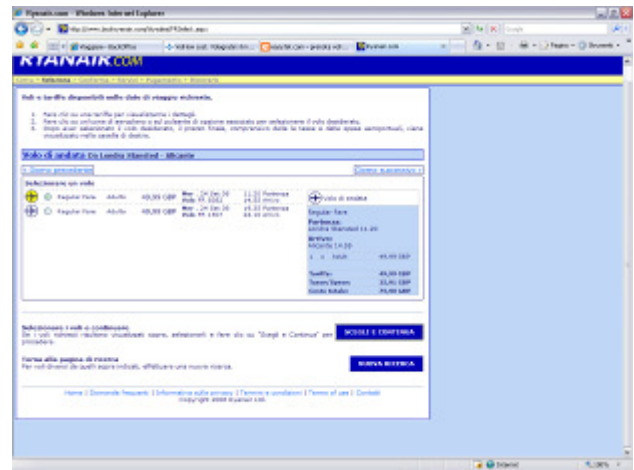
Ryanair.com - Windows Internet Explorer

http://www.bookryanair.com/SkySales/FRSelect.aspx

Google

Viaggiare - BackOffice

Ryanair.com

Pagina ▾ Strumenti ▾

RYANAIR.COM

Volo e tariffe disponibili nelle date di viaggio richieste.

1. Fare clic su una tariffa per visualizzarne i dettagli
2. Fare clic sul pulsante di opzione associato per selezionare il volo desiderato.
3. Dopo aver selezionato il volo desiderato, il prezzo finale, comprensivo delle tasse e delle spese aeroportuali, viene visualizzato nella casella di destra.

Volo di andata Da Londra Stansted - Alicante

< Giorno precedente

Giorno successivo >

Selezionare un volo

| | | | | | |
|---|---|---|---|---|---|
| Regular Fare | Adulto | 49,99 GBP | Mer - 24 Dec 08 Volo FR 8161 | 11.20 Partenza 14.30 Arrivo |
| Regular Fare | Adulto | 49,99 GBP | Mer - 24 Dec 08 Volo FR 1997 | 14.30 Partenza 18.00 Arrivo |

Volo di andata

Regular Fare

Partenza:
Londra Stansted 11.20

Arrivo:
Alicante 14.30

1 x Adulti 49,99 GBP

Tariffa: 49,99 GBP
Tasse/Spese: 22,41 GBP
Costo totale: 72,40 GBP

Selezionare i voli e continuare
Se i voli richiesti risultano visualizzati sopra, selezionarli e fare clic su "Scegli e Continua" per procedere.

SCEGLI E CONFERMA

Torna alla pagina di ricerca
Per voli diversi da quelli sopra indicati, effettuare una nuova ricerca.

NUOVA RICERCA

Home | Domande frequenti | Informativa sulla privacy | Termini e condizioni | Terms of use | Contatti
Copyright 2008 Ryanair Ltd.

Internet

100%